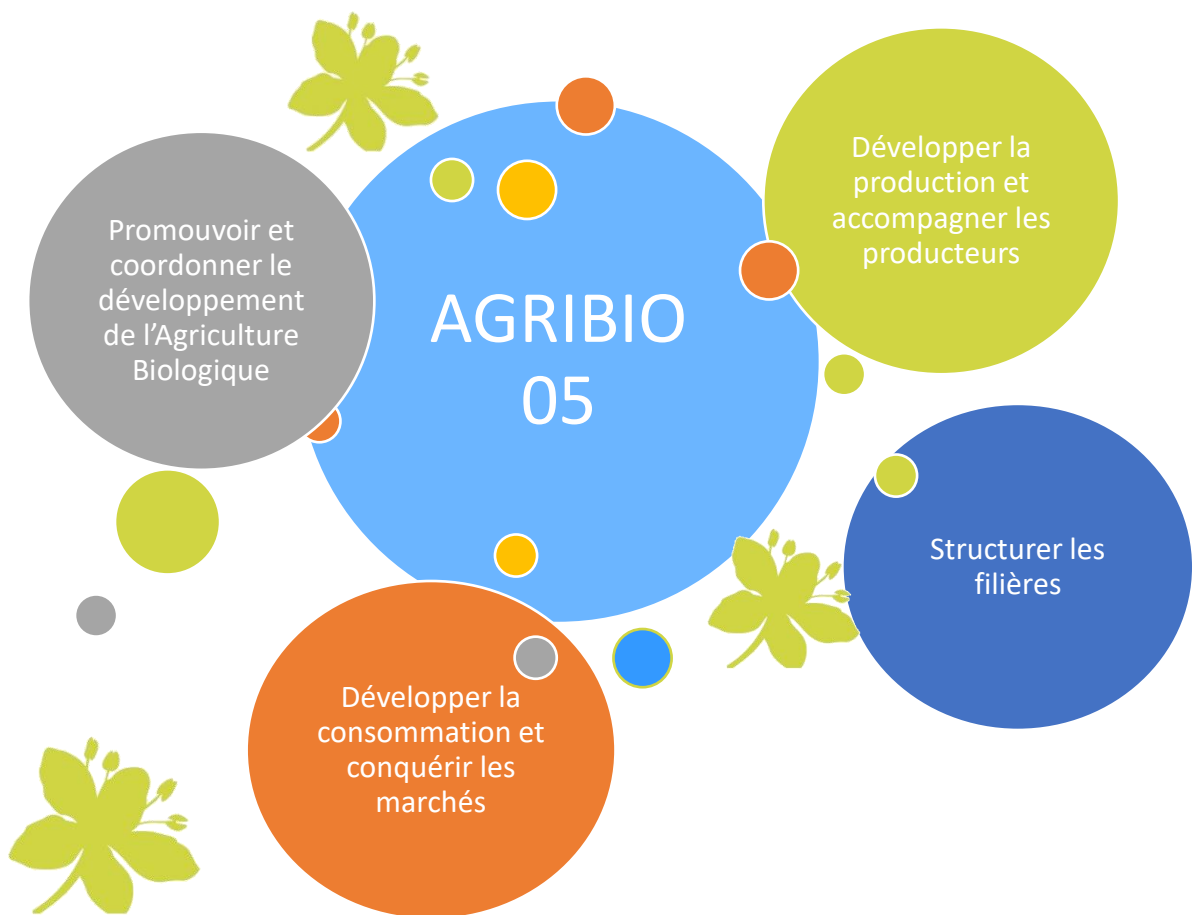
AGRIBIO 05

Promouvoir et coordonner le développement de l’Agriculture Biologique

Développer la production et accompagner les producteurs

Structurer les filières

Développer la consommation et conquérir les marchés